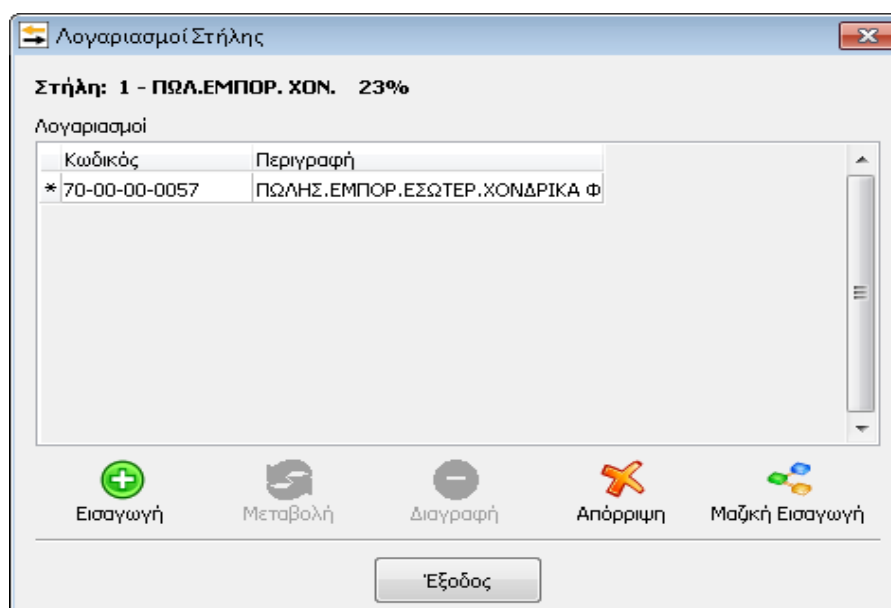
Λογαριασμοί Στήλης

Στήλη: 1 - ΠΩΛ.ΕΜΠΟΡ. ΧΟΝ. 23%

Λογαριασμοί

| | Κωδικός | Περιγραφή |
|---|---|---|
| * | 70-00-00-0057 | ΠΩΛΗΣ.ΕΜΠΟΡ.ΕΣΩΤΕΡ.ΧΟΝΔΡΙΚΑ Φ |

Εισαγωγή
Μεταβολή
Διαγραφή
Απόρριψη
Μαζική Εισαγωγή

Έξοδος